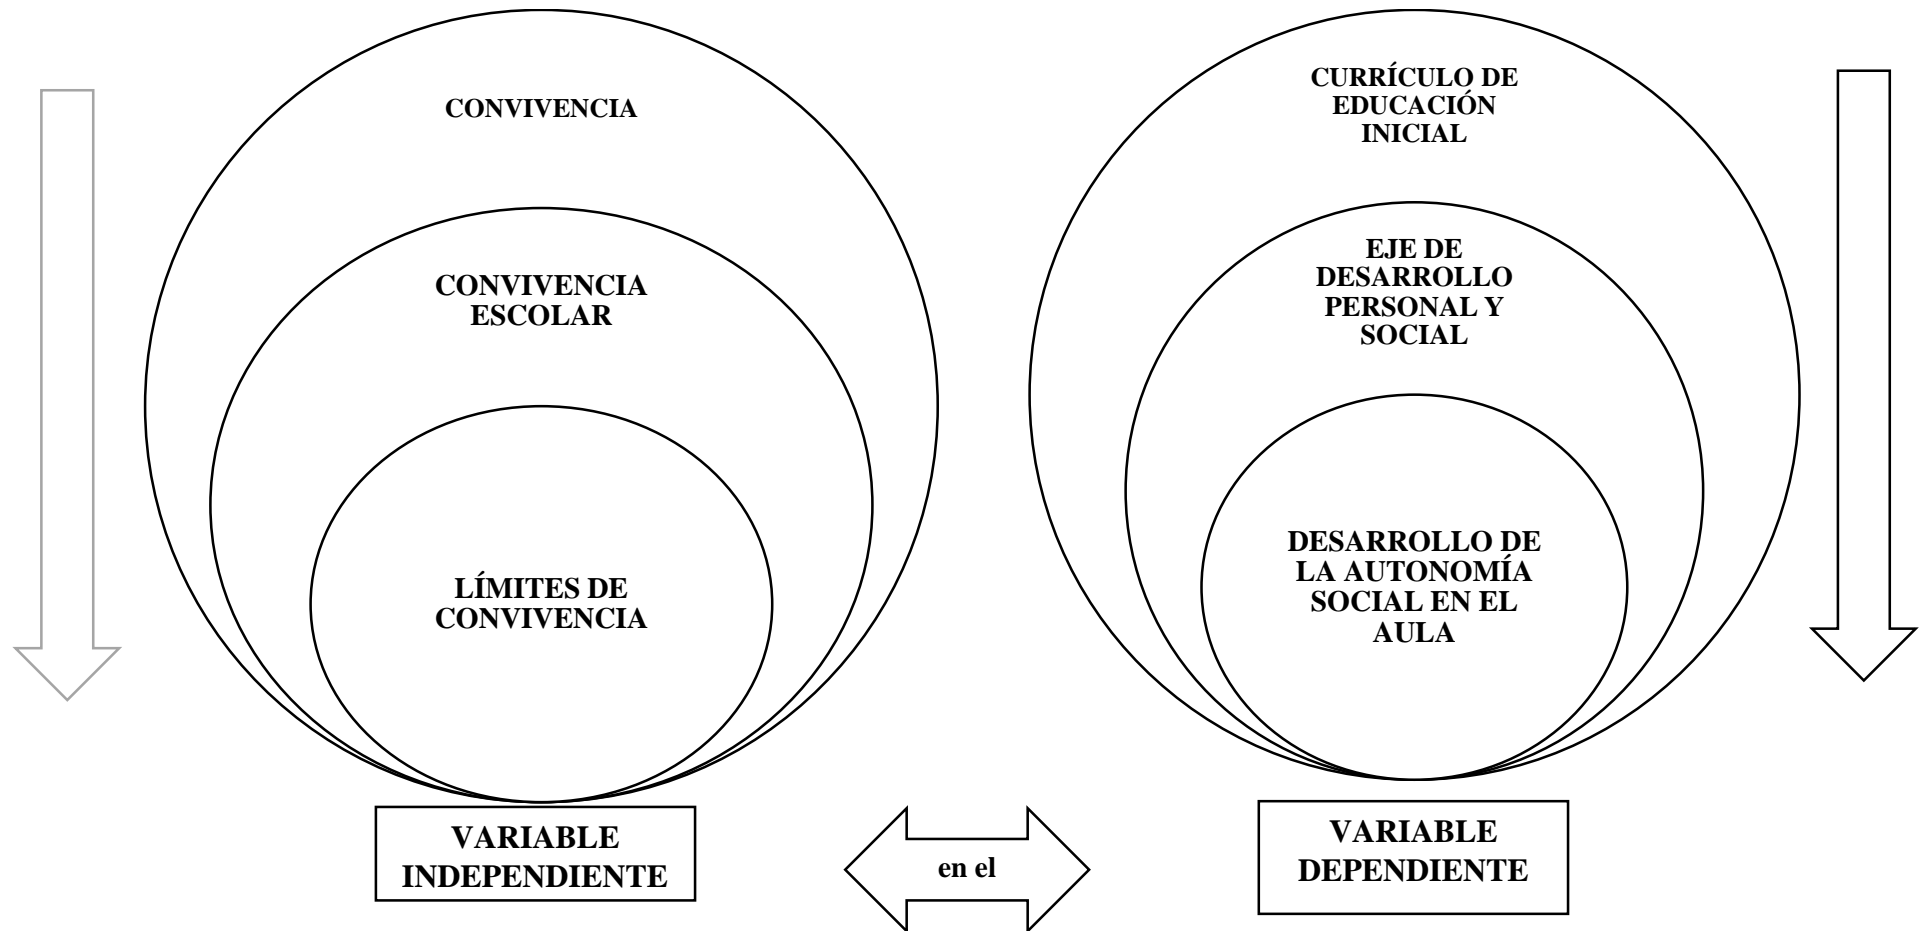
CONVIVENCIA

CONVIVENCIA ESCOLAR

LÍMITES DE CONVIVENCIA

VARIABLE INDEPENDIENTE

en el

CURRÍCULO DE EDUCACIÓN INICIAL

EJE DE DESARROLLO PERSONAL Y SOCIAL

DESARROLLO DE LA AUTONOMÍA SOCIAL EN EL AULA

VARIABLE DEPENDIENTE